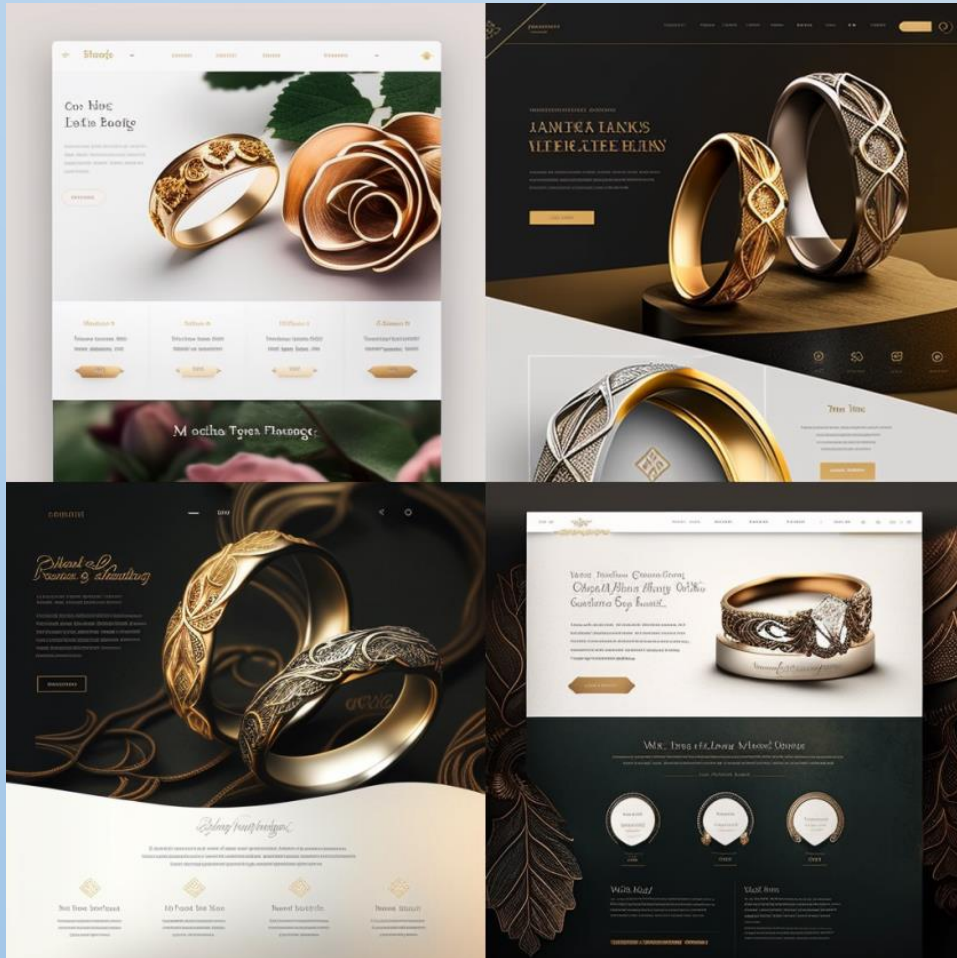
Stands

Cos Nac
Lotis Booke

M ocha Toes Fluonge

IANTICA TANKS
VIEFIE LTEE ETANS

Tress Ttoc

Vines Tioolimes Cruuse Gmns
Clacell Flbus Hiuny Cuthe
Goalnes Sop Boaut.

Wik, Tess cf Lhane Moed Onnne

Wiltt Rost

Wost Stos